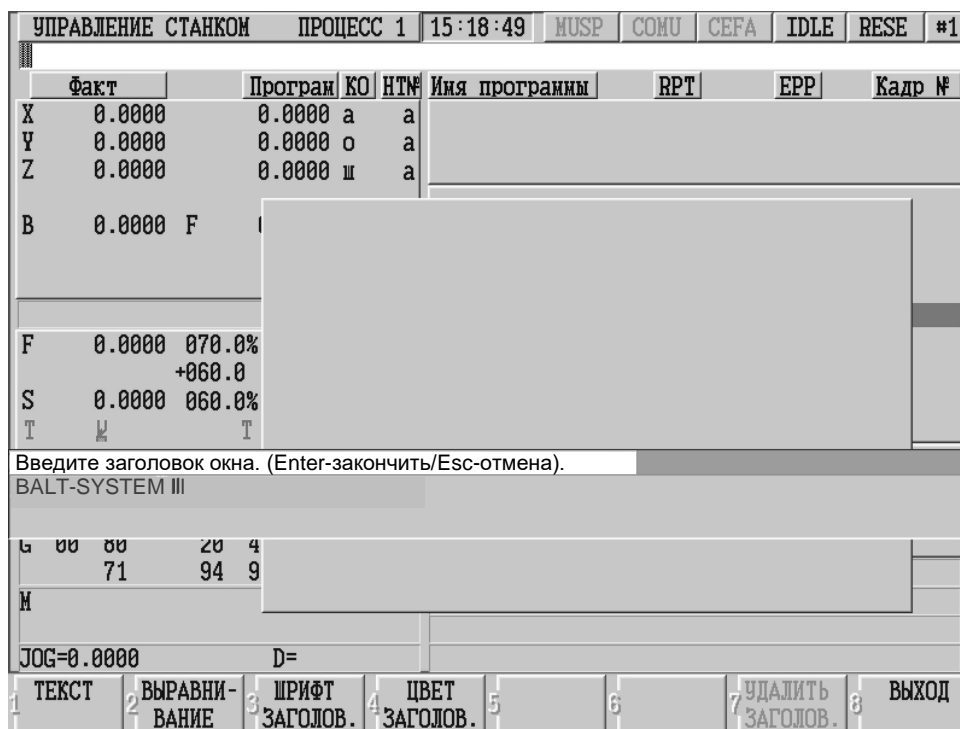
УПРАВЛЕНИЕ СТАНКОМ ПРОЦЕСС 1 15:18:49 MUSP COMU CEFA IDLE RESE #1

| Факт | | Програм | КО | НТ№ |
|---|---|---|---|---|
| X | 0.0000 | 0.0000 | а | а |
| Y | 0.0000 | 0.0000 | о | а |
| Z | 0.0000 | 0.0000 | ш | а |

Имя программы RPT EPP Кадр №

B 0.0000 F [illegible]

F 0.0000 070.0%
+060.0
S 0.0000 060.0%
T Ж T

Введите заголовок окна. (Enter-закончить/Esc-отмена).
BALT-SYSTEM III

G 00 80 20 4
71 94 9
M

JOG=0.0000 D=

1 ТЕКСТ 2 ВЫРАВНИ-ВАНИЕ 3 ШРИФТ ЗАГОЛОВ. 4 ЦВЕТ ЗАГОЛОВ. 5 6 7 УДАЛИТЬ ЗАГОЛОВ. 8 ВЫХОД